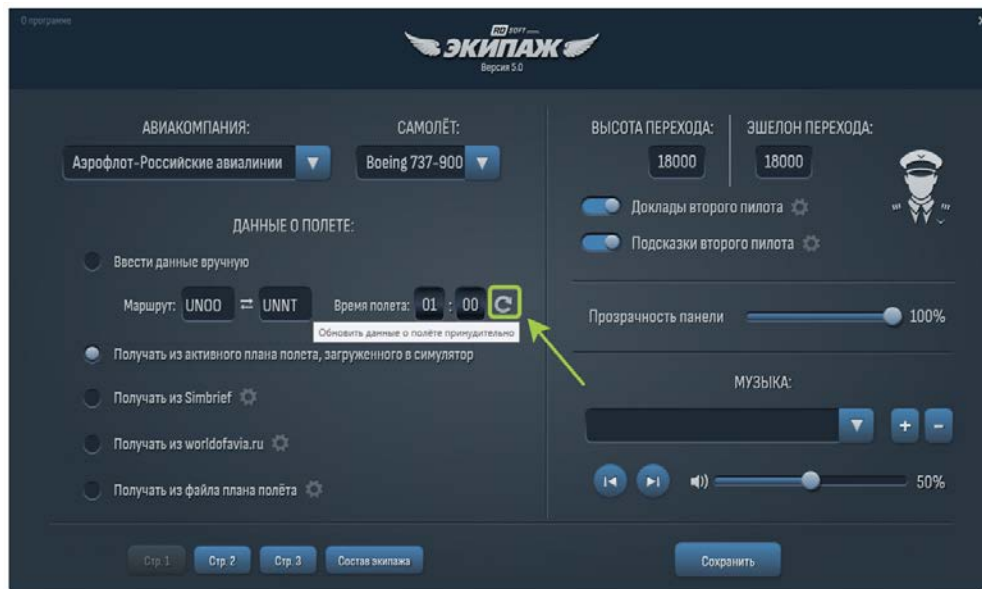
О программе

RD SOFT
ЭКИПАЖ
Версия 5.0

АВИАКОМПАНИЯ:
Аэрофлот-Российские авиалинии

САМОЛЁТ:
Boeing 737-900

ДАННЫЕ О ПОЛЕТЕ:

Ввести данные вручную

Маршрут: UNOO ⇄ UNNT Время полета: 01 : 00

Обновить данные о полёте принудительно

Получать из активного плана полета, загруженного в симулятор

Получать из Simbrief

Получать из worldofavia.ru

Получать из файла плана полёта

ВЫСОТА ПЕРЕХОДА:
18000

ЭШЕЛОН ПЕРЕХОДА:
18000

Доклады второго пилота

Подсказки второго пилота

Прозрачность панели 100%

МУЗЫКА:

+ -

50%

Стр. 1 Стр. 2 Стр. 3 Состав экипажа

Сохранить